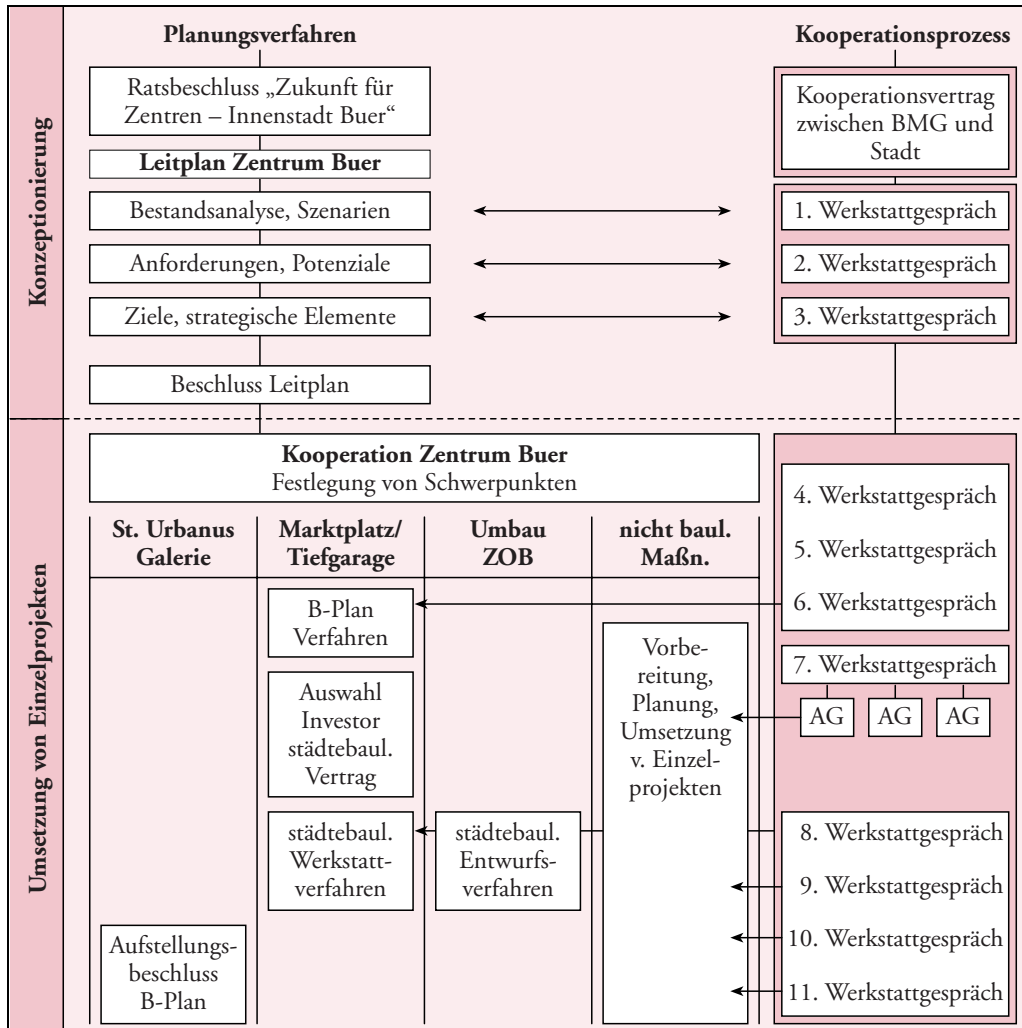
Konzeptionierung

Planungsverfahren

Kooperationsprozess

Ratsbeschluss „Zukunft für Zentren – Innenstadt Buer“

Leitplan Zentrum Buer

Bestandsanalyse, Szenarien

Anforderungen, Potenziale

Ziele, strategische Elemente

Beschluss Leitplan

Kooperationsvertrag zwischen BMG und Stadt

1. Werkstattgespräch

2. Werkstattgespräch

3. Werkstattgespräch

Umsetzung von Einzelprojekten

Kooperation Zentrum Buer
Festlegung von Schwerpunkten

| St. Urbanus Galerie | Marktplatz/ Tiefgarage | Umbau ZOB | nicht baul. Maßn. |
|---|---|---|---|

B-Plan Verfahren

Auswahl Investor städtebaul. Vertrag

städtebaul. Werkstattverfahren

städtebaul. Entwurfsverfahren

Vorbereitung, Planung, Umsetzung v. Einzelprojekten

Aufstellungsbeschluss B-Plan

4. Werkstattgespräch

5. Werkstattgespräch

6. Werkstattgespräch

7. Werkstattgespräch

AG

AG

AG

8. Werkstattgespräch

9. Werkstattgespräch

10. Werkstattgespräch

11. Werkstattgespräch